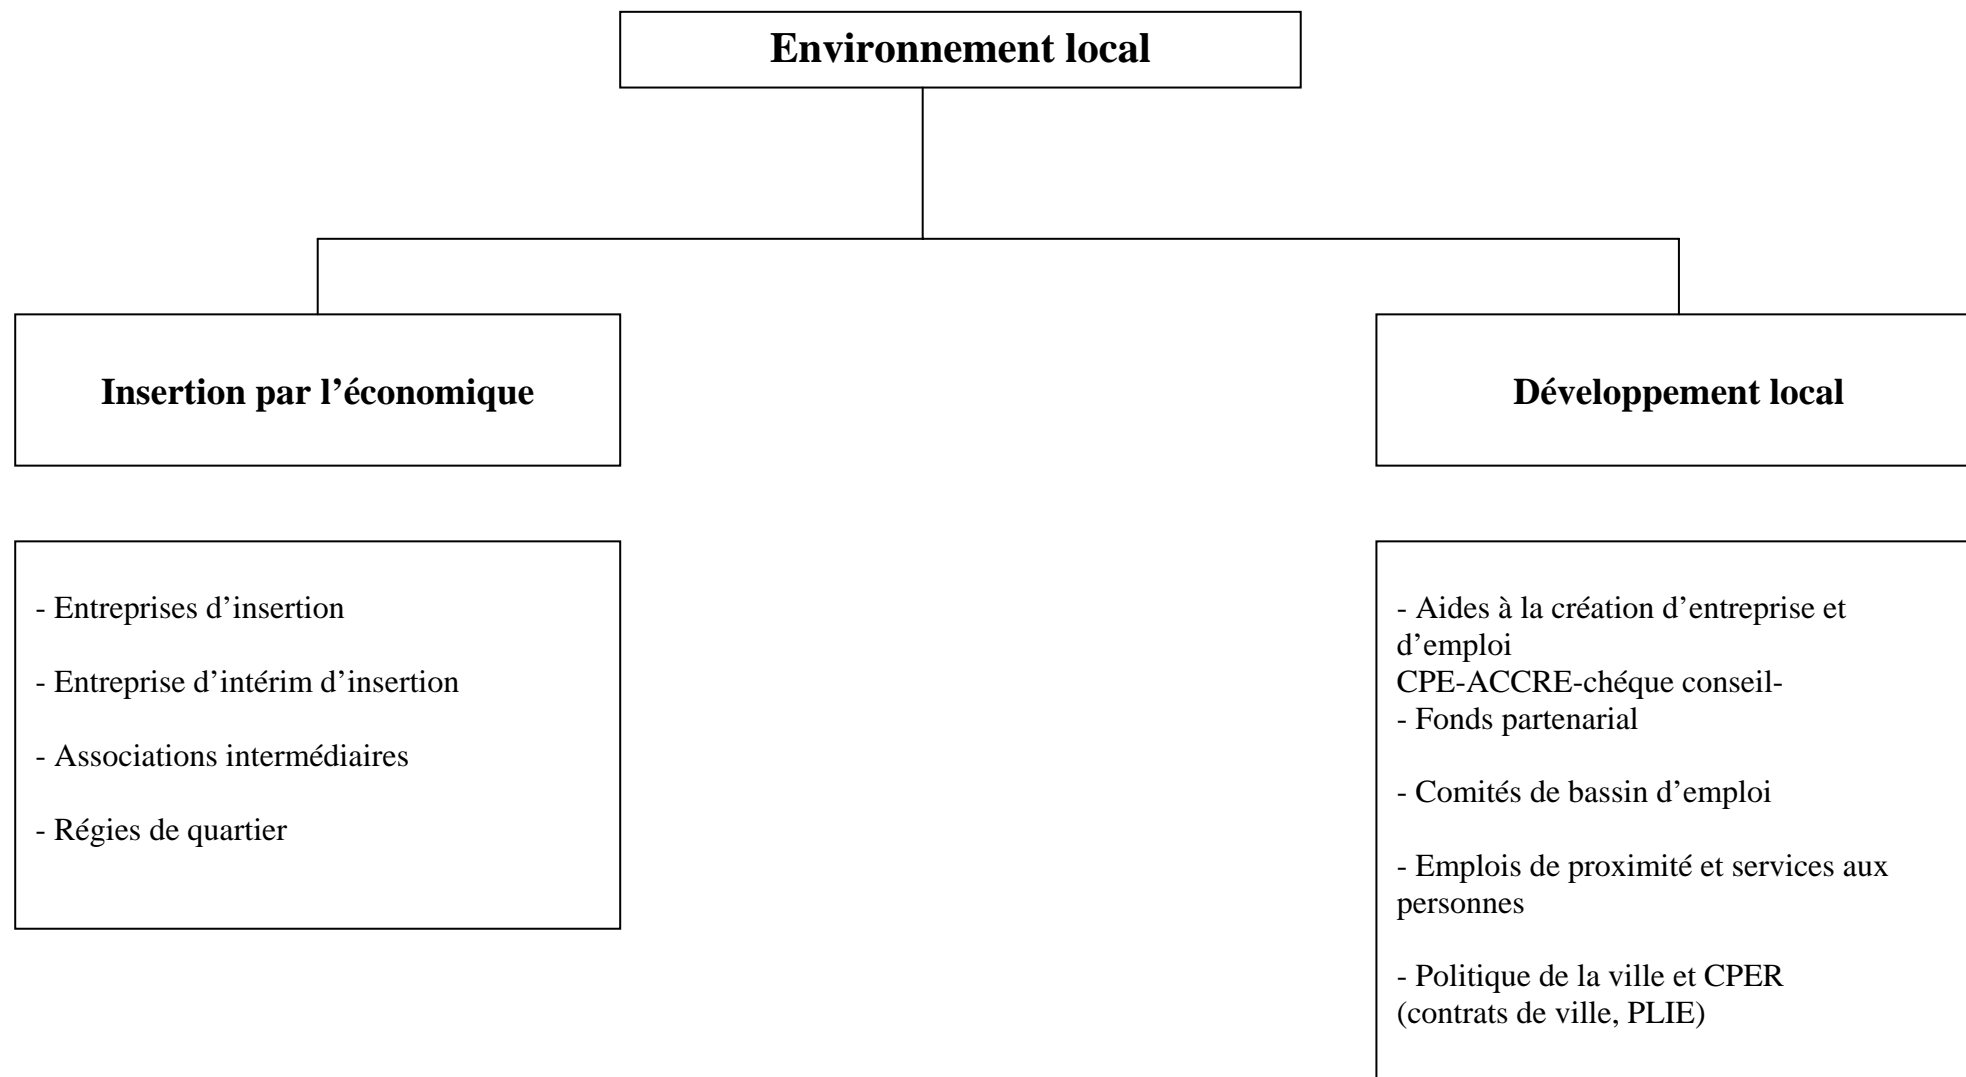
Environnement local

Insertion par l'économique

Développement local

- Entreprises d'insertion

- Entreprise d'intérim d'insertion

- Associations intermédiaires

- Régies de quartier

- Aides à la création d'entreprise et d'emploi
CPE-ACCRE-chéque conseil-
- Fonds partenarial

- Comités de bassin d'emploi

- Emplois de proximité et services aux personnes

- Politique de la ville et CPER (contrats de ville, PLIE)